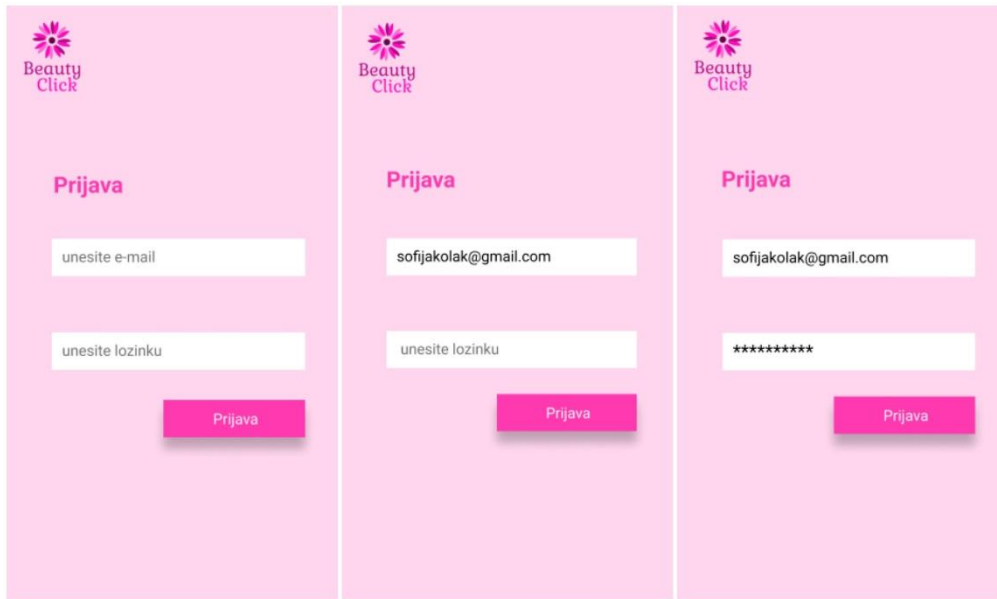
Beauty Click

Prijava

unesite e-mail

unesite lozinku

Prijava

Beauty Click

Prijava

sofijakolak@gmail.com

unesite lozinku

Prijava

Beauty Click

Prijava

sofijakolak@gmail.com

**********

Prijava